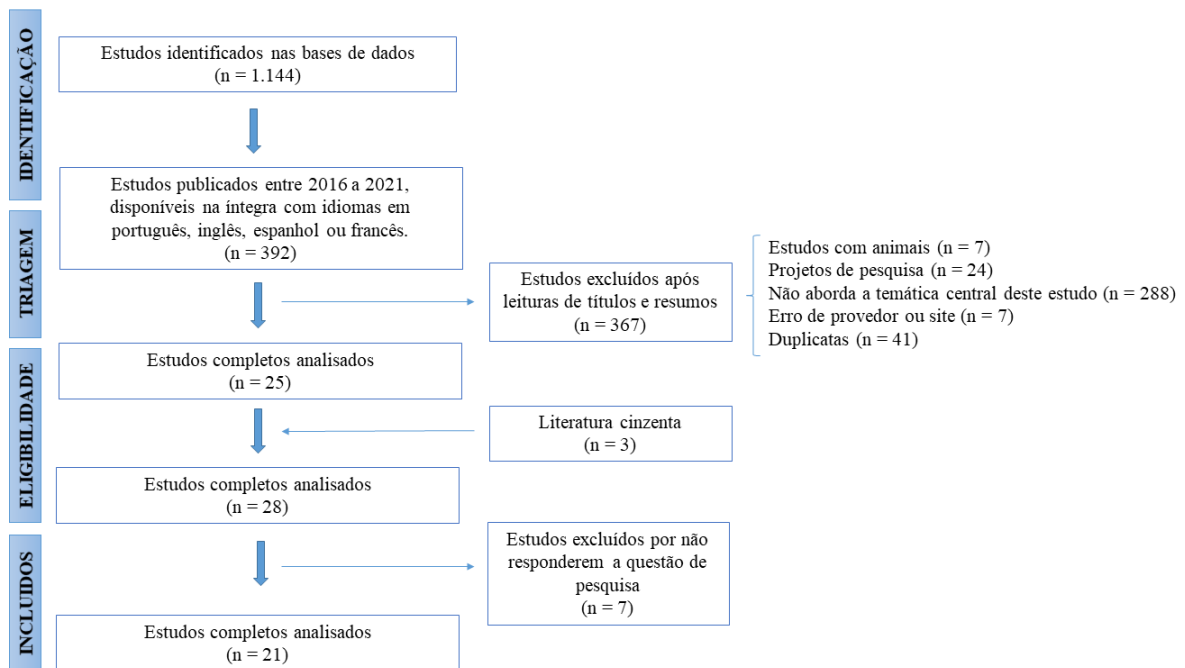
IDENTIFICAÇÃO

Estudos identificados nas bases de dados
(n = 1.144)

TRIAGEM

Estudos publicados entre 2016 a 2021, disponíveis na íntegra com idiomas em português, inglês, espanhol ou francês.
(n = 392)

Estudos excluídos após leituras de títulos e resumos
(n = 367)

Estudos com animais (n = 7)
Projetos de pesquisa (n = 24)
Não aborda a temática central deste estudo (n = 288)
Erro de provedor ou site (n = 7)
Duplicatas (n = 41)

ELIGIBILIDADE

Estudos completos analisados
(n = 25)

Literatura cinzenta
(n = 3)

Estudos completos analisados
(n = 28)

INCLUÍDOS

Estudos excluídos por não responderem a questão de pesquisa
(n = 7)

Estudos completos analisados
(n = 21)